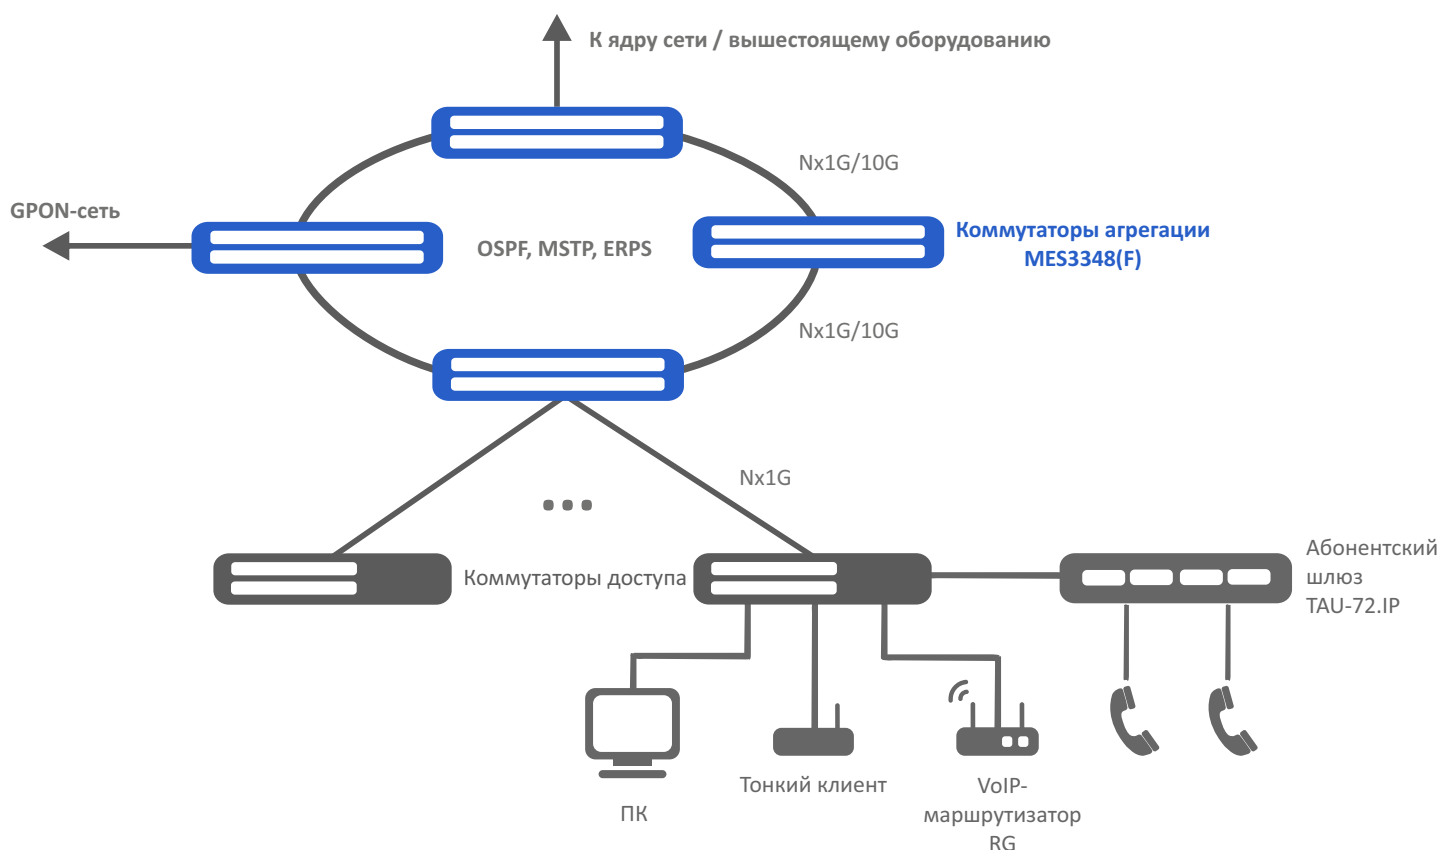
К ядру сети / вышестоящему оборудованию

Nx1G/10G

GPON-сеть

OSPF, MSTP, ERPS

Коммутаторы агрегации MES3348(F)

Nx1G/10G

Nx1G

...

Коммутаторы доступа

Абонентский шлюз TAU-72.IP

ПК

Тонкий клиент

VoIP-маршрутизатор RG